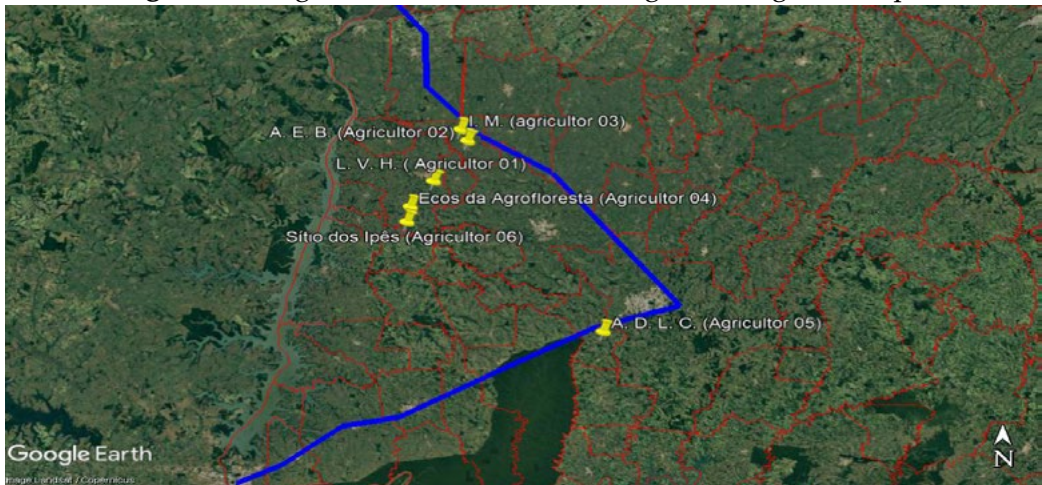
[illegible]

I. M. (agricultor 03)
A. E. B. (Agricultor 02)
L. V. H. ( Agricultor 01)
Ecos da Agrofloresta (Agricultor 04)
Sítio dos Ipês (Agricultor 06)
A. D. L. C. (Agricultor 05)
Google Earth
Image Landsat / Copernicus
N